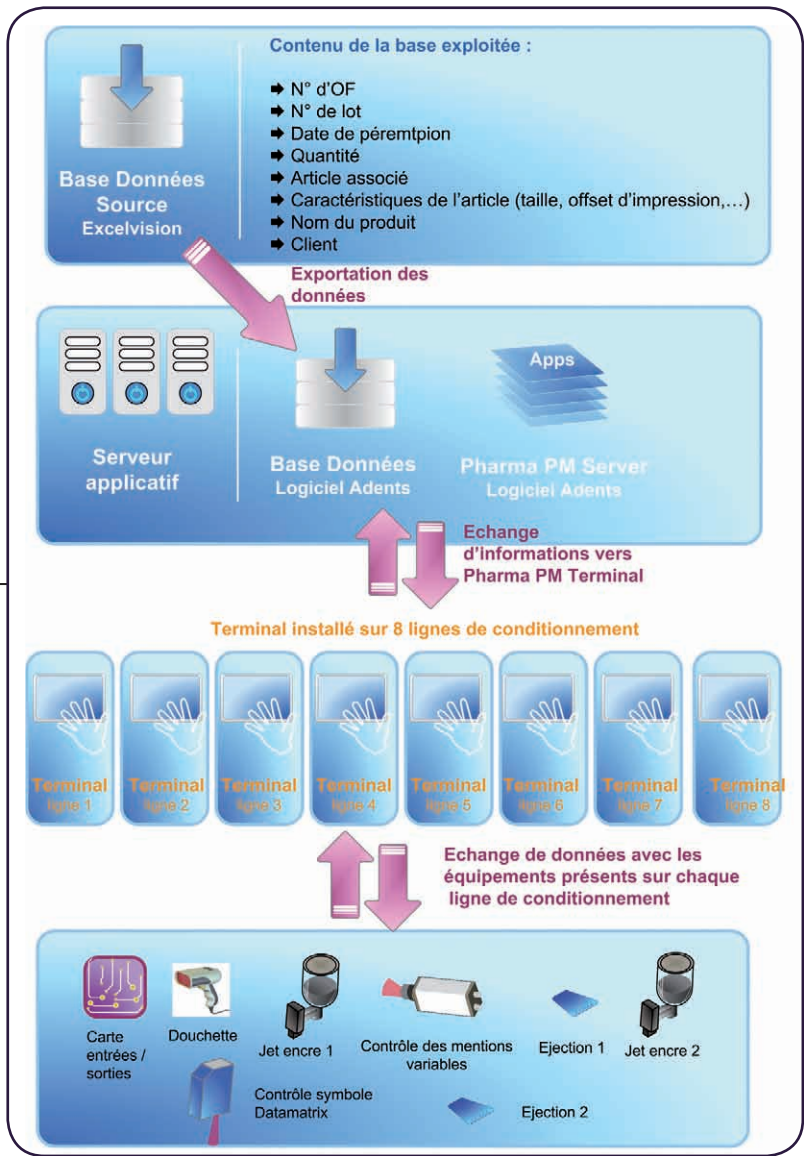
Base Données Source Excelvision

Contenu de la base exploitée :

➡ N° d'OF
➡ N° de lot
➡ Date de péremtpion
➡ Quantité
➡ Article associé
➡ Caractéristiques de l'article (taille, offset d'impression,…)
➡ Nom du produit
➡ Client

Exportation des données

Serveur applicatif

Base Données Logiciel Adents

Apps

Pharma PM Server Logiciel Adents

Echange d'informations vers Pharma PM Terminal

Terminal installé sur 8 lignes de conditionnement

Terminal ligne 1

Terminal ligne 2

Terminal ligne 3

Terminal ligne 4

Terminal ligne 5

Terminal ligne 6

Terminal ligne 7

Terminal ligne 8

Echange de données avec les équipements présents sur chaque ligne de conditionnement

Carte entrées / sorties

Douchette

Jet encre 1

Contrôle des mentions variables

Ejection 1

Jet encre 2

Contrôle symbole Datamatrix

Ejection 2